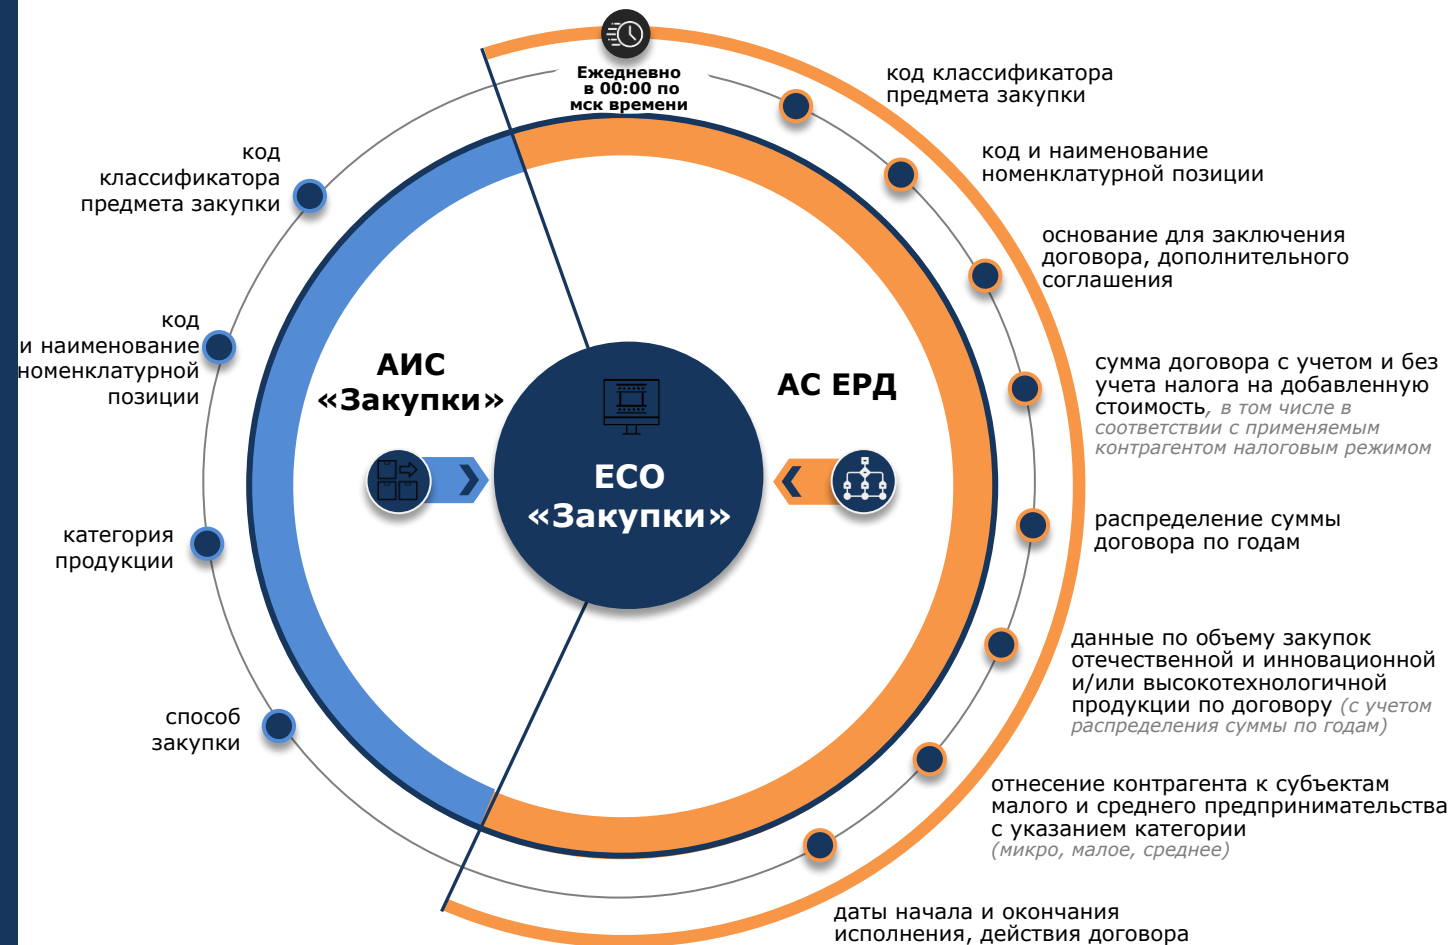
Ежедневно в 00:00 по мск времени

код классификатора предмета закупки

код и наименование номенклатурной позиции

основание для заключения договора, дополнительного соглашения

сумма договора с учетом и без учета налога на добавленную стоимость, в том числе в соответствии с применяемым контрагентом налоговым режимом

распределение суммы договора по годам

данные по объему закупок отечественной и инновационной и/или высокотехнологичной продукции по договору (с учетом распределения суммы по годам)

отнесение контрагента к субъектам малого и среднего предпринимательства с указанием категории (микро, малое, среднее)

даты начала и окончания исполнения, действия договора

код классификатора предмета закупки

код и наименование номенклатурной позиции

категория продукции

способ закупки

АИС «Закупки»

АС ЕРД

ЕСО «Закупки»